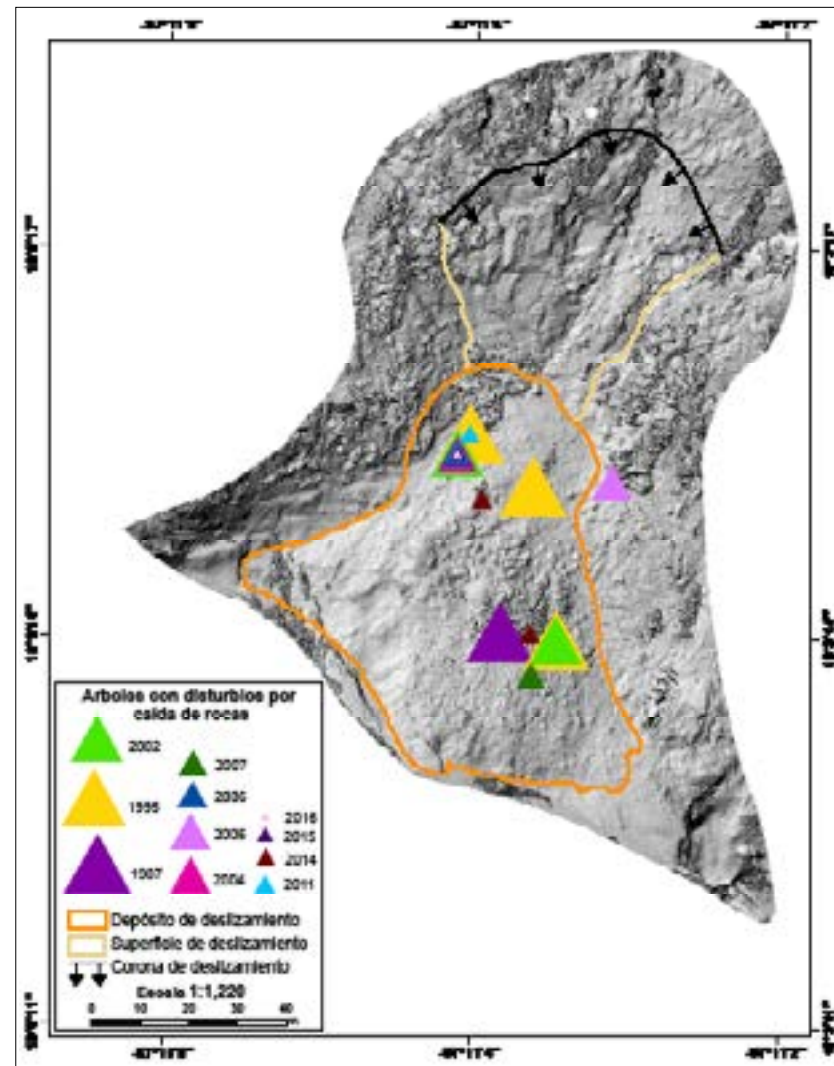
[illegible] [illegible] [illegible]

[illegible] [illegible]

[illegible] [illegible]

Arboles con disturbios por caída de rocas

2002

1995

1997

2007

2005

2006

2004

2016

2015

2014

2011

Depósito de deslizamiento

Superficie de deslizamiento

Corona de deslizamiento

Escala 1:1,220

0 10 20 30 40 m

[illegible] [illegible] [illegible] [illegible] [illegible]